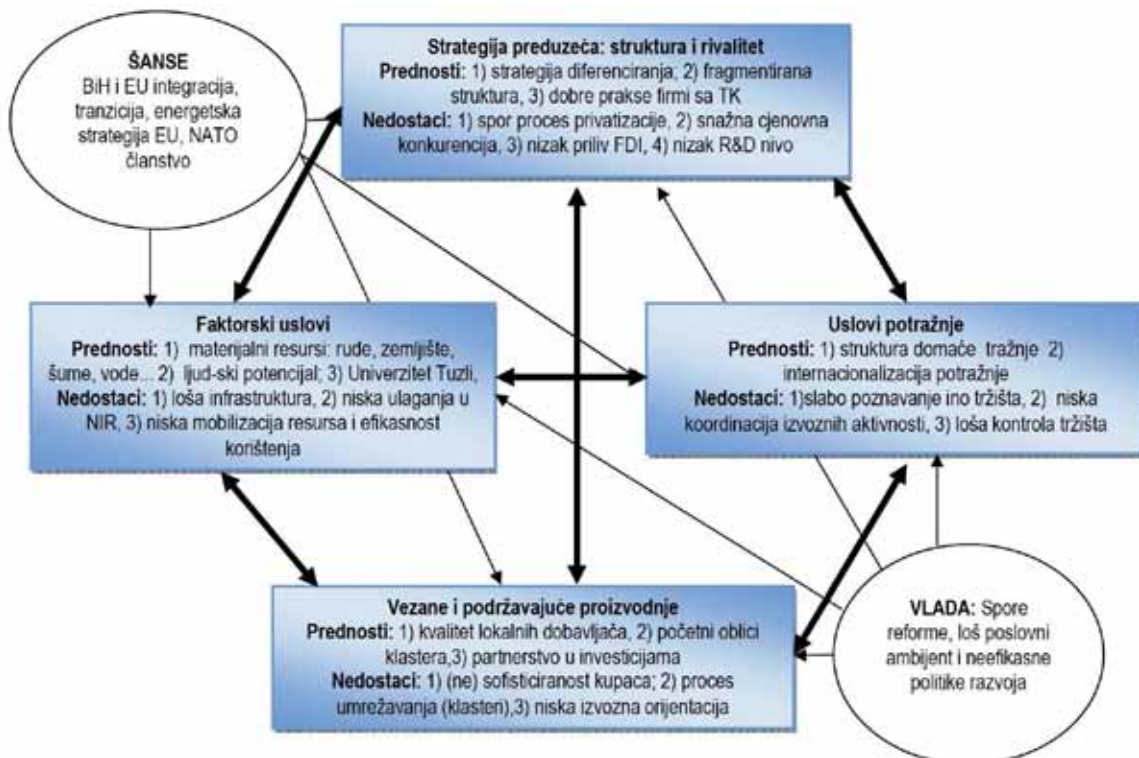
ŠANSE
BiH i EU integracija, tranzicija, energetska strategija EU, NATO članstvo

Strategija preduzeća: struktura i rivalitet
Prednosti: 1) strategija diferenciranja; 2) fragmentirana struktura, 3) dobre prakse firmi sa TK
Nedostaci: 1) spor proces privatizacije, 2) snažna cjenovna konkurencija, 3) nizak priliv FDI, 4) nizak R&D nivo

Faktorski uslovi
Prednosti: 1) materijalni resursi: rude, zemljište, šume, vode... 2) ljud-ski potencijal; 3) Univerzitet Tuzli,
Nedostaci: 1) loša infrastruktura, 2) niska ulaganja u NIR, 3) niska mobilizacija resursa i efikasnost korištenja

Uslovi potražnje
Prednosti: 1) struktura domaće tražnje 2) internacionalizacija potražnje
Nedostaci: 1)slabo poznavanje ino tržišta, 2) niska koordinacija izvoznih aktivnosti, 3) loša kontrola tržišta

Vezane i podržavajuće proizvodnje
Prednosti: 1) kvalitet lokalnih dobavljača, 2) početni oblici klastera,3) partnerstvo u investicijama
Nedostaci: 1) (ne) sofisticiranost kupaca; 2) proces umrežavanja (klasteri),3) niska izvozna orijentacija

VLADA: Spore reforme, loš poslovni ambijent i neefikasne politike razvoja